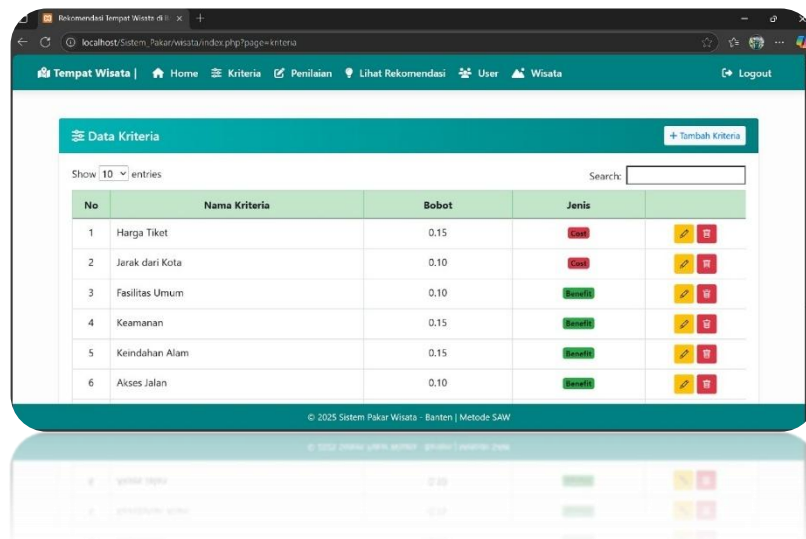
Rekomendasi Tempat Wisata di B... ×

localhost/Sistem_Pakar/wisata/index.php?page=kriteria

Tempat Wisata | Home Kriteria Penilaian Lihat Rekomendasi User Wisata Logout

Data Kriteria

+ Tambah Kriteria

Show 10 entries

Search:

| No | Nama Kriteria | Bobot | Jenis | |
|---|---|---|---|---|
| 1 | Harga Tiket | 0.15 | Cost | |
| 2 | Jarak dari Kota | 0.10 | Cost | |
| 3 | Fasilitas Umum | 0.10 | Benefit | |
| 4 | Keamanan | 0.15 | Benefit | |
| 5 | Keindahan Alam | 0.15 | Benefit | |
| 6 | Akses Jalan | 0.10 | Benefit | |

© 2025 Sistem Pakar Wisata - Banten | Metode SAW